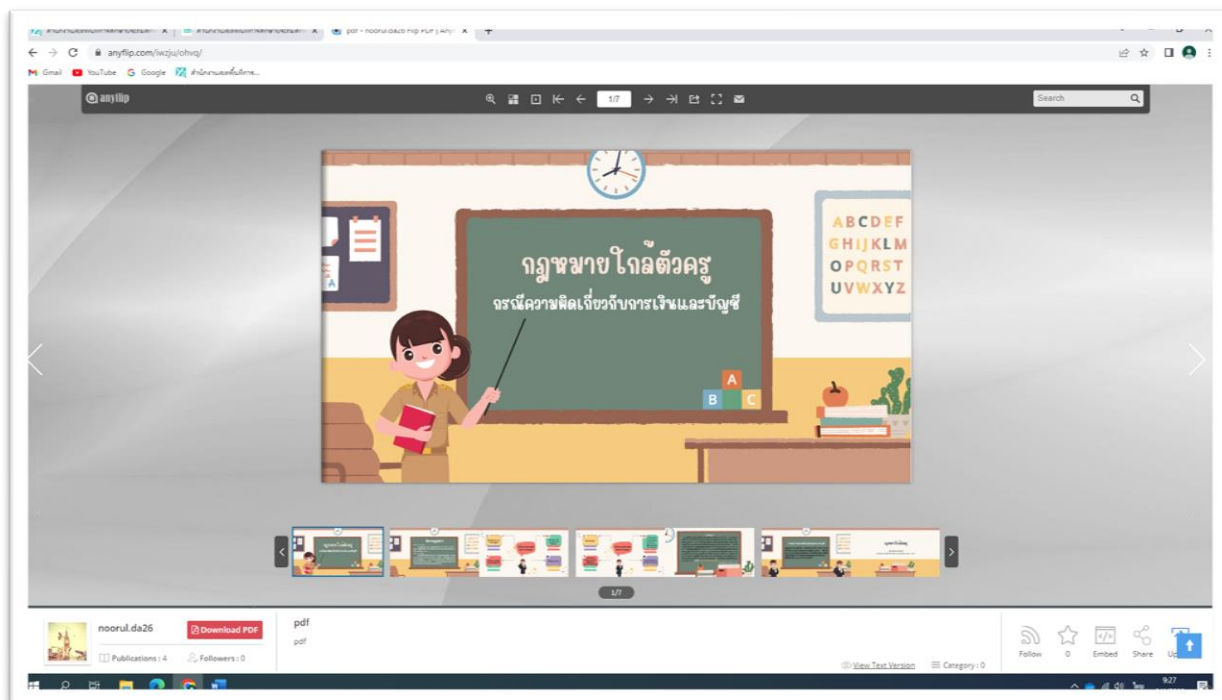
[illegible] x | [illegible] x | pdf - noorul.da26 Flip PDF | AnyFlip x +

anyflip.com/iwzju/ohvq/

Gmail YouTube Google สำนักงานเขตพื้นที่การ...

anyflip

1/7

Search

ABCDEF
GHIJKLM
OPQRST
UVWXYZ

กฎหมายใกล้ตัวครู

กรณีความผิดเกี่ยวกับการเงินและบัญชี

A
B C

1/7

noorul.da26

Download PDF

Publications : 4 Followers : 0

pdf
pdf

View Text Version Category : 0

Follow 0 Embed Share Up

ไทย 9:27